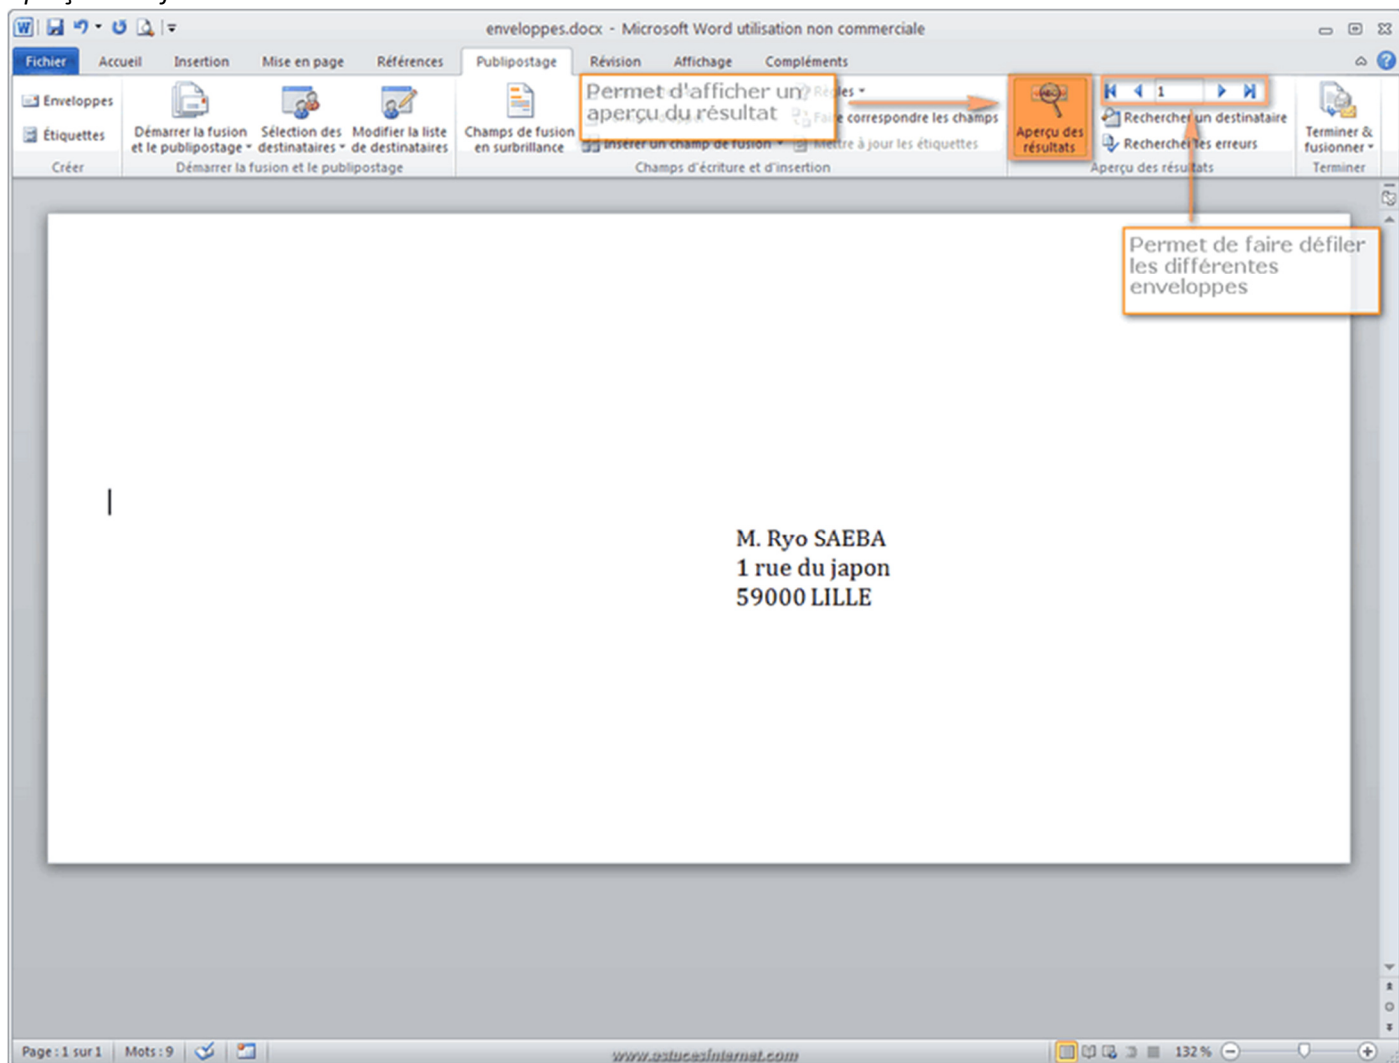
enveloppes.docx - Microsoft Word utilisation non commerciale

Fichier Accueil Insertion Mise en page Références Publipostage Révision Affichage Compléments

Enveloppes
Étiquettes
Créer

Démarrer la fusion et le publipostage
Sélection des destinataires
Modifier la liste de destinataires
Démarrer la fusion et le publipostage

Champs de fusion en surbrillance

Permet d'afficher un aperçu du résultat

Règles
Faire correspondre les champs
Insérer un champ de fusion
Mettre à jour les étiquettes
Champs d'écriture et d'insertion

Aperçu des résultats

1
Rechercher un destinataire
Rechercher les erreurs
Aperçu des résultats

Terminer & fusionner
Terminer

Permet de faire défiler les différentes enveloppes

M. Ryo SAEBA
1 rue du japon
59000 LILLE

Page : 1 sur 1 Mots : 9
www.astucesinternet.com
132 %